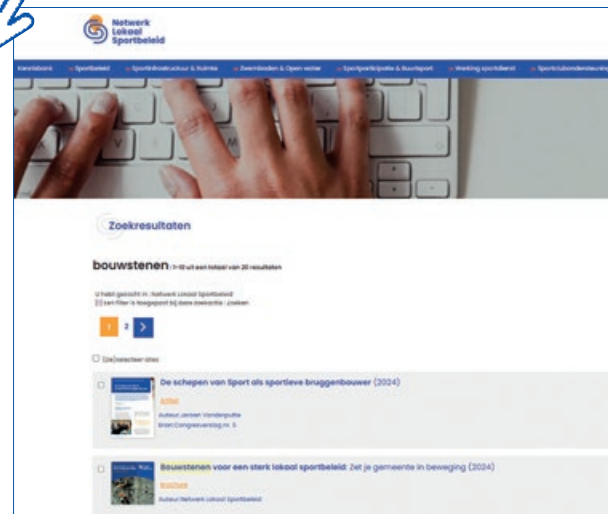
Netwerk Lokaal Sportbeleid

Kennisbank
Sportbeleid
Sportinfrastructuur & Ruimte
Zwembaden & Open water
Sportparticipatie & Buurtsport
Werking sportdienst
Sportclubondersteuning

Zoekresultaten

bouwstenen (1-10 uit een totaal van 20 resultaten

U hebt gezocht in : Netwerk Lokaal Sportbeleid
Een filter is toegepast bij deze zoekactie : zoeken

1 2 >

(De)selecteer alles

De schepen van Sport als sportieve bruggenbouwer (2024)
Artikel
Auteur: Jeroen Vanderputte
Bron: Congresverslag nr. 5

Bouwstenen voor een sterk lokaal sportbeleid: Zet je gemeente in beweging (2024)
Brochure
Auteur: Netwerk Lokaal Sportbeleid